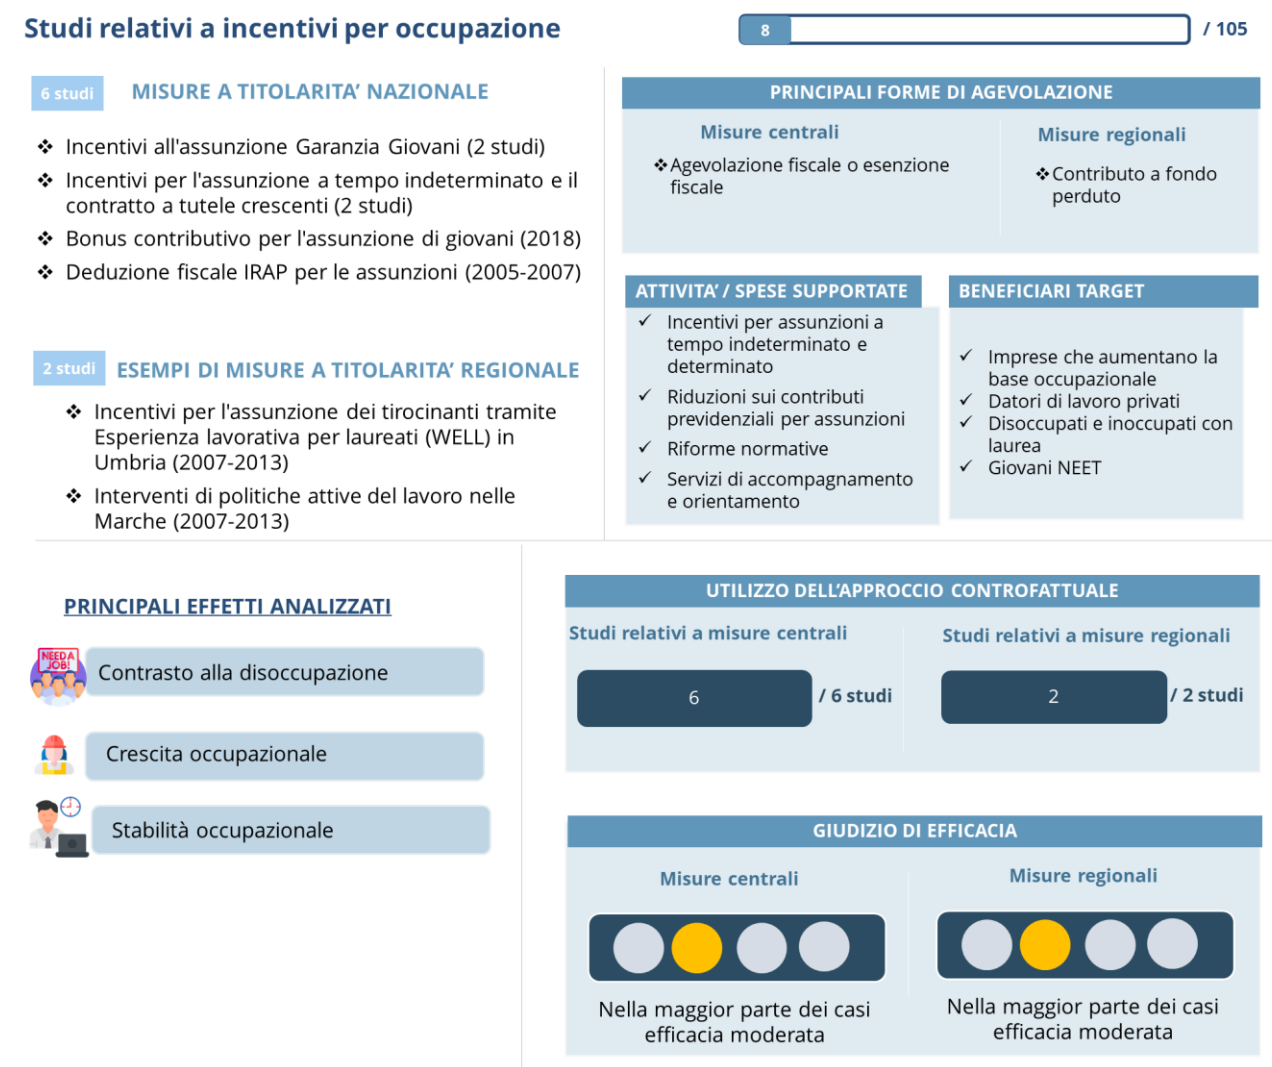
Studi relativi a incentivi per occupazione

8

/ 105

6 studi

MISURE A TITOLARITA' NAZIONALE

❖ Incentivi all'assunzione Garanzia Giovani (2 studi)
❖ Incentivi per l'assunzione a tempo indeterminato e il contratto a tutele crescenti (2 studi)
❖ Bonus contributivo per l'assunzione di giovani (2018)
❖ Deduzione fiscale IRAP per le assunzioni (2005-2007)

2 studi

ESEMPI DI MISURE A TITOLARITA' REGIONALE

❖ Incentivi per l'assunzione dei tirocinanti tramite Esperienza lavorativa per laureati (WELL) in Umbria (2007-2013)
❖ Interventi di politiche attive del lavoro nelle Marche (2007-2013)

PRINCIPALI FORME DI AGEVOLAZIONE

Misure centrali

❖Agevolazione fiscale o esenzione fiscale

Misure regionali

❖Contributo a fondo perduto

ATTIVITA' / SPESE SUPPORTATE

✓ Incentivi per assunzioni a tempo indeterminato e determinato
✓ Riduzioni sui contributi previdenziali per assunzioni
✓ Riforme normative
✓ Servizi di accompagnamento e orientamento

BENEFICIARI TARGET

✓ Imprese che aumentano la base occupazionale
✓ Datori di lavoro privati
✓ Disoccupati e inoccupati con laurea
✓ Giovani NEET

PRINCIPALI EFFETTI ANALIZZATI

NEED A JOB!

Contrasto alla disoccupazione

Crescita occupazionale

Stabilità occupazionale

UTILIZZO DELL'APPROCCIO CONTROFATTUALE

Studi relativi a misure centrali

6 / 6 studi

Studi relativi a misure regionali

2 / 2 studi

GIUDIZIO DI EFFICACIA

Misure centrali

Nella maggior parte dei casi efficacia moderata

Misure regionali

Nella maggior parte dei casi efficacia moderata